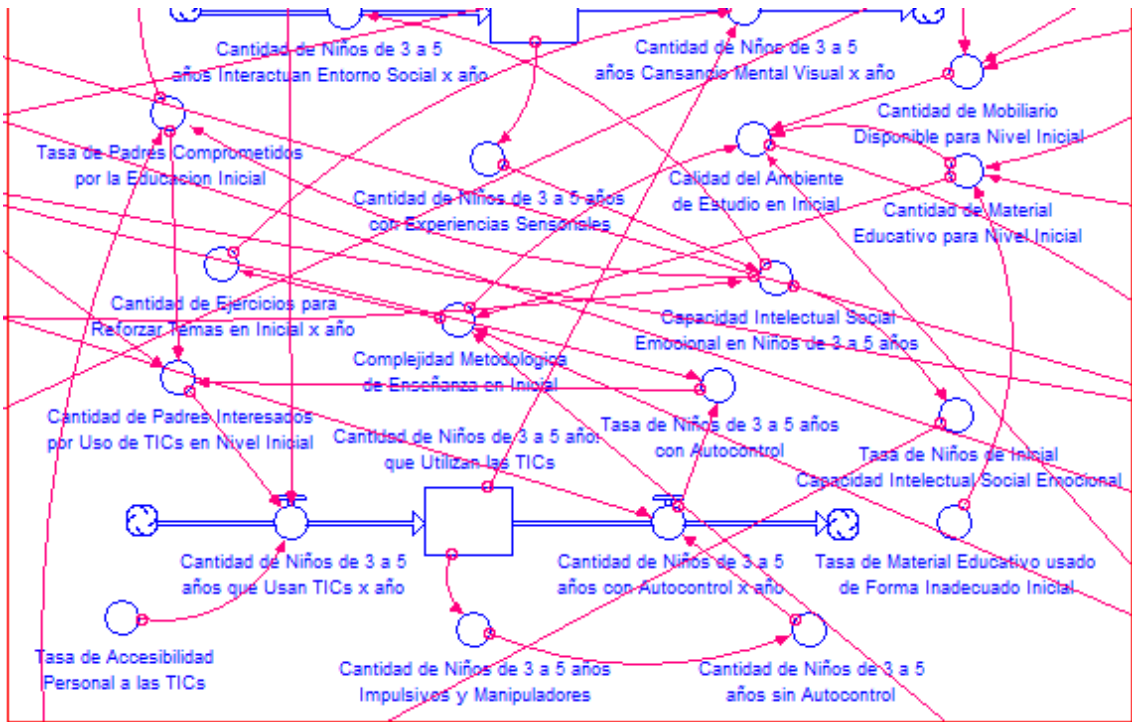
Cantidad de Niños de 3 a 5 años Interactuan Entorno Social x año

Cantidad de Niños de 3 a 5 años Cansancio Mental Visual x año

Cantidad de Mobiliario Disponible para Nivel Inicial

Tasa de Padres Comprometidos por la Educacion Inicial

Calidad del Ambiente de Estudio en Inicial

Cantidad de Niños de 3 a 5 años con Experiencias Sensoriales

Cantidad de Material Educativo para Nivel Inicial

Cantidad de Ejercicios para Reforzar Temas en Inicial x año

Capacidad Intelectual Social Emocional en Niños de 3 a 5 años

Complejidad Metodologica de Enseñanza en Inicial

Cantidad de Padres Interesados por Uso de TICs en Nivel Inicial

Cantidad de Niños de 3 a 5 años que Utilizan las TICs

Tasa de Niños de 3 a 5 años con Autocontrol

Tasa de Niños de Inicial Capacidad Intelectual Social Emocional

Cantidad de Niños de 3 a 5 años que Usan TICs x año

Cantidad de Niños de 3 a 5 años con Autocontrol x año

Tasa de Material Educativo usado de Forma Inadecuado Inicial

Tasa de Accesibilidad Personal a las TICs

Cantidad de Niños de 3 a 5 años Impulsivos y Manipuladores

Cantidad de Niños de 3 a 5 años sin Autocontrol